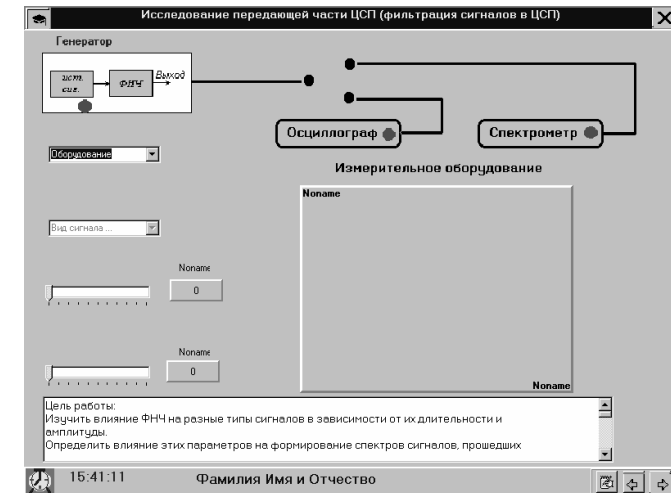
Исследование передающей части ЦСП (фильтрация сигналов в ЦСП)

Генератор

ист. сиг.

ФНЧ

Выход

Осциллограф

Спектрометр

Оборудование

Измерительное оборудование

Noname

Вид сигнала ...

Noname

0

Noname

0

Noname

Цель работы:
Изучить влияние ФНЧ на разные типы сигналов в зависимости от их длительности и амплитуды.
Определить влияние этих параметров на формирование спектров сигналов, прошедших

15:41:11

Фамилия Имя и Отчество